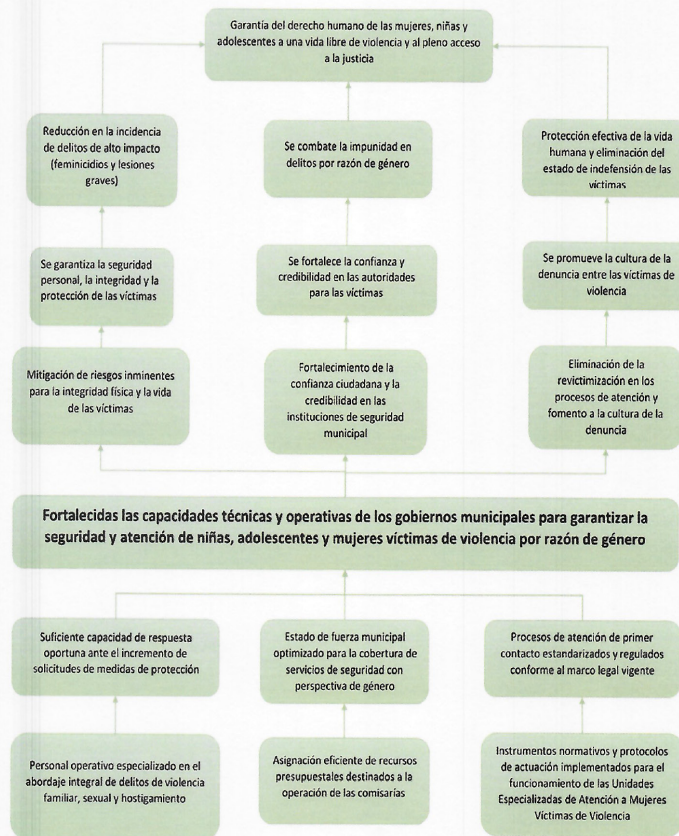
Garantía del derecho humano de las mujeres, niñas y adolescentes a una vida libre de violencia y al pleno acceso a la justicia

Reducción en la incidencia de delitos de alto impacto (feminicidios y lesiones graves)

Se combate la impunidad en delitos por razón de género

Protección efectiva de la vida humana y eliminación del estado de indefensión de las víctimas

Se garantiza la seguridad personal, la integridad y la protección de las víctimas

Se fortalece la confianza y credibilidad en las autoridades para las víctimas

Se promueve la cultura de la denuncia entre las víctimas de violencia

Mitigación de riesgos inminentes para la integridad física y la vida de las víctimas

Fortalecimiento de la confianza ciudadana y la credibilidad en las instituciones de seguridad municipal

Eliminación de la revictimización en los procesos de atención y fomento a la cultura de la denuncia

Fortalecidas las capacidades técnicas y operativas de los gobiernos municipales para garantizar la seguridad y atención de niñas, adolescentes y mujeres víctimas de violencia por razón de género

Suficiente capacidad de respuesta oportuna ante el incremento de solicitudes de medidas de protección

Estado de fuerza municipal optimizado para la cobertura de servicios de seguridad con perspectiva de género

Procesos de atención de primer contacto estandarizados y regulados conforme al marco legal vigente

Personal operativo especializado en el abordaje integral de delitos de violencia familiar, sexual y hostigamiento

Asignación eficiente de recursos presupuestales destinados a la operación de las comisarías

Instrumentos normativos y protocolos de actuación implementados para el funcionamiento de las Unidades Especializadas de Atención a Mujeres Víctimas de Violencia